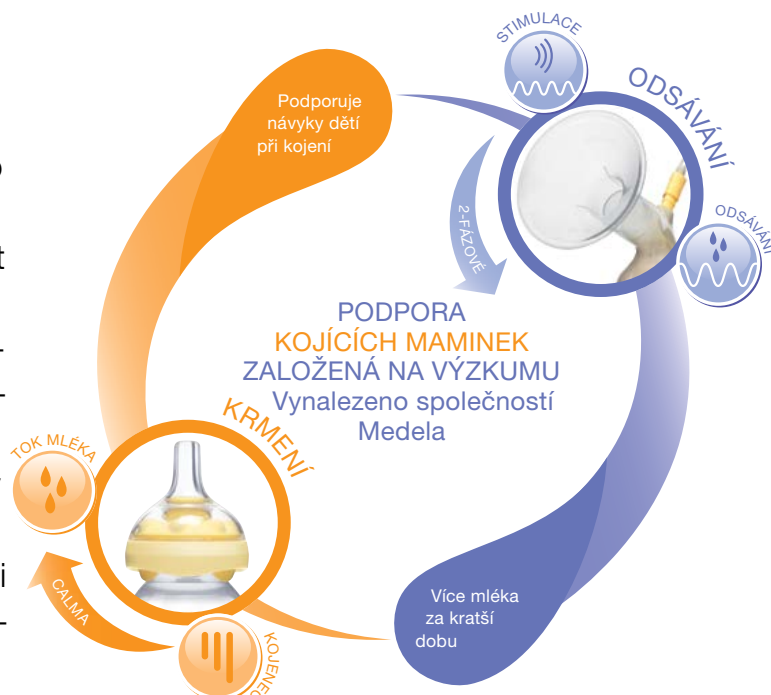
Podporuje návyky dětí při kojení

STIMULACE

ODSÁVÁNÍ

2-FÁZOVÉ

ODSÁVÁNÍ

PODPORA
KOJÍCÍCH MAMINEK
ZALOŽENÁ NA VÝZKUMU
Vynalezeno společností Medela

KRMENÍ

TOK MLÉKA

CALMA

KOJENEC

Více mléka za kratší dobu